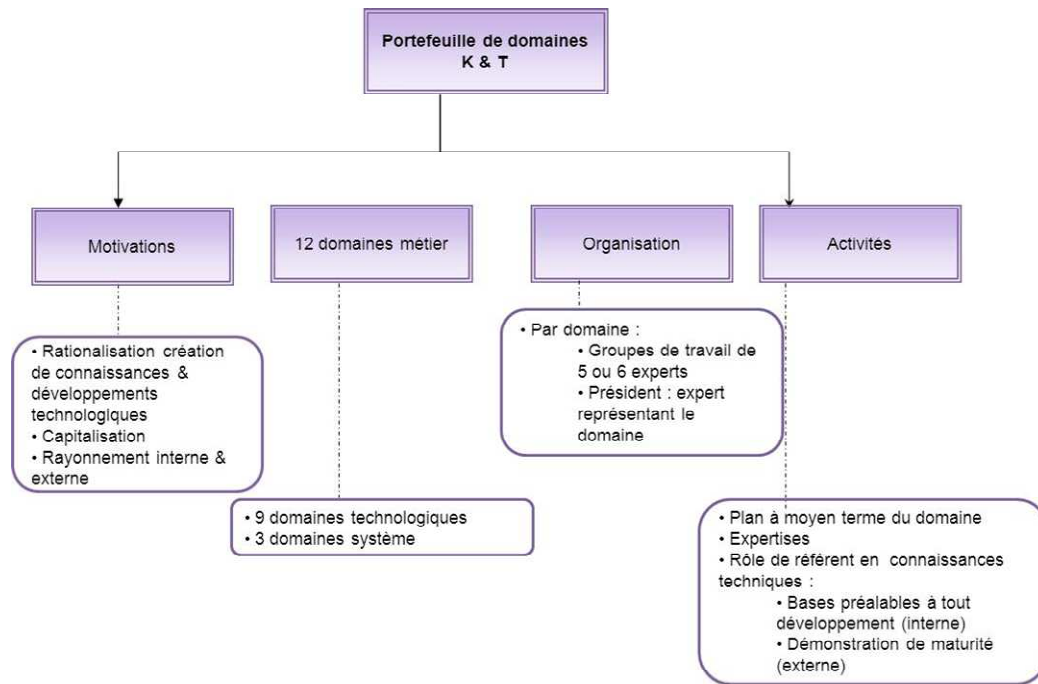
Portefeuille de domaines
K & T

Motivations

12 domaines métier

Organisation

Activités

• Rationalisation création de connaissances & développements technologiques
• Capitalisation
• Rayonnement interne & externe

• 9 domaines technologiques
• 3 domaines système

• Par domaine :
• Groupes de travail de 5 ou 6 experts
• Président : expert représentant le domaine

• Plan à moyen terme du domaine
• Expertises
• Rôle de référent en connaissances techniques :
• Bases préalables à tout développement (interne)
• Démonstration de maturité (externe)